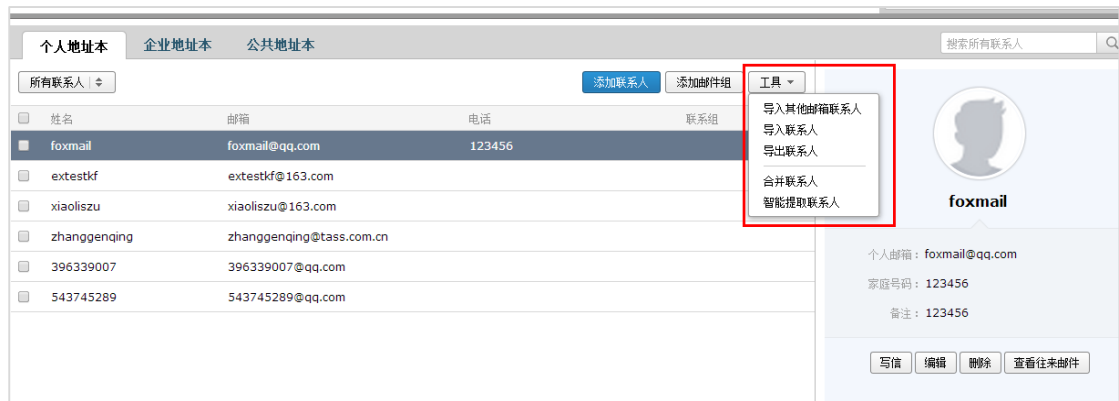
个人地址本 企业地址本 公共地址本

搜索所有联系人

所有联系人 | ≑

添加联系人 添加邮件组 工具 ▾

导入其他邮箱联系人
导入联系人
导出联系人
合并联系人
智能提取联系人

| | 姓名 | 邮箱 | 电话 | 联系组 |
|---|---|---|---|---|
| | foxmail | foxmail@qq.com | 123456 | |
| | extestkf | extestkf@163.com | | |
| | xiaoliszu | xiaoliszu@163.com | | |
| | zhanggenqing | zhanggenqing@tass.com.cn | | |
| | 396339007 | 396339007@qq.com | | |
| | 543745289 | 543745289@qq.com | | |

foxmail

个人邮箱：foxmail@qq.com
家庭号码：123456
备注：123456

写信 编辑 删除 查看往来邮件